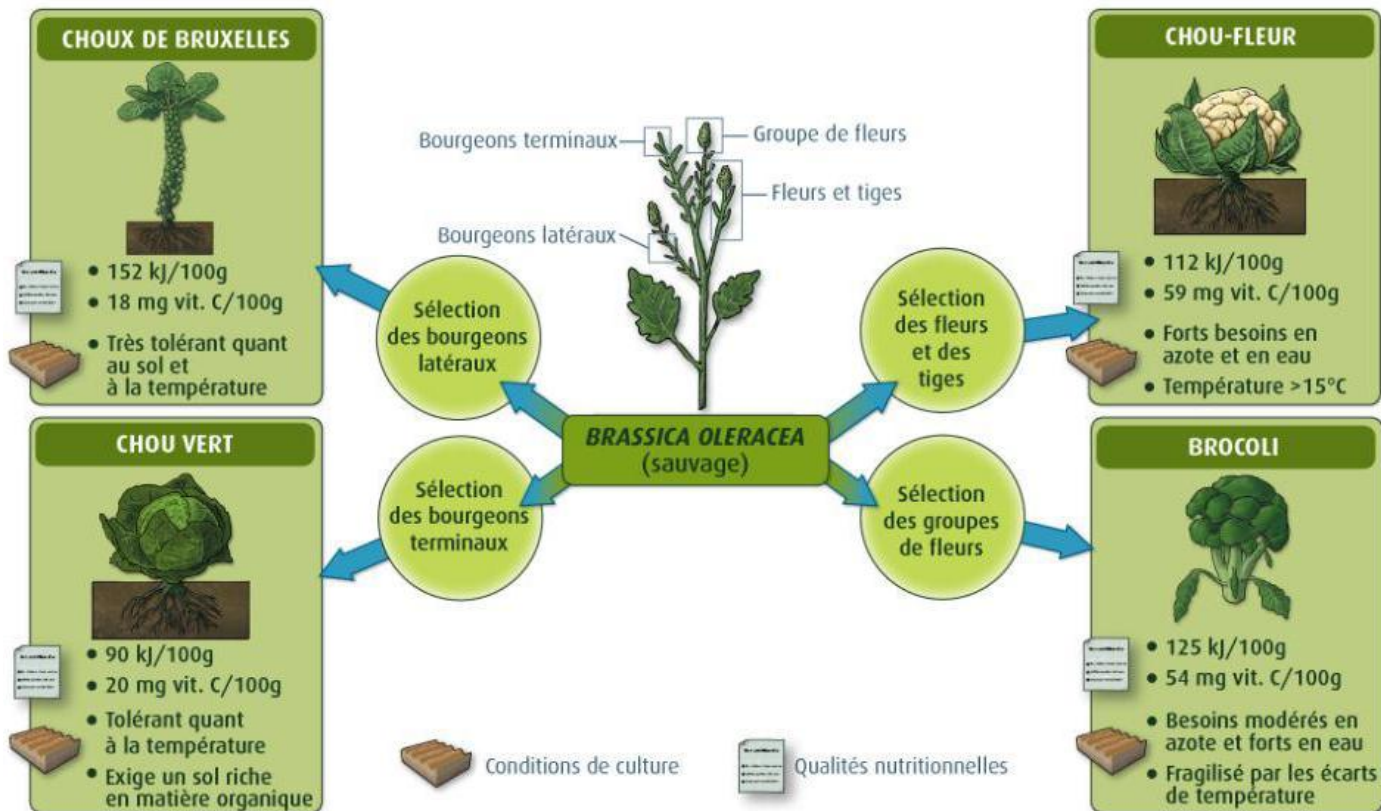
CHOUX DE BRUXELLES

• 152 kJ/100g
• 18 mg vit. C/100g
• Très tolérant quant au sol et à la température

CHOU VERT

• 90 kJ/100g
• 20 mg vit. C/100g
• Tolérant quant à la température
• Exige un sol riche en matière organique

Bourgeons terminaux
Groupe de fleurs
Fleurs et tiges
Bourgeons latéraux

Sélection des bourgeons latéraux

Sélection des bourgeons terminaux

BRASSICA OLERACEA (sauvage)

Sélection des fleurs et des tiges

Sélection des groupes de fleurs

CHOU-FLEUR

• 112 kJ/100g
• 59 mg vit. C/100g
• Forts besoins en azote et en eau
• Température >15°C

BROCOLI

• 125 kJ/100g
• 54 mg vit. C/100g
• Besoins modérés en azote et forts en eau
• Fragilisé par les écarts de température

Conditions de culture
Qualités nutritionnelles